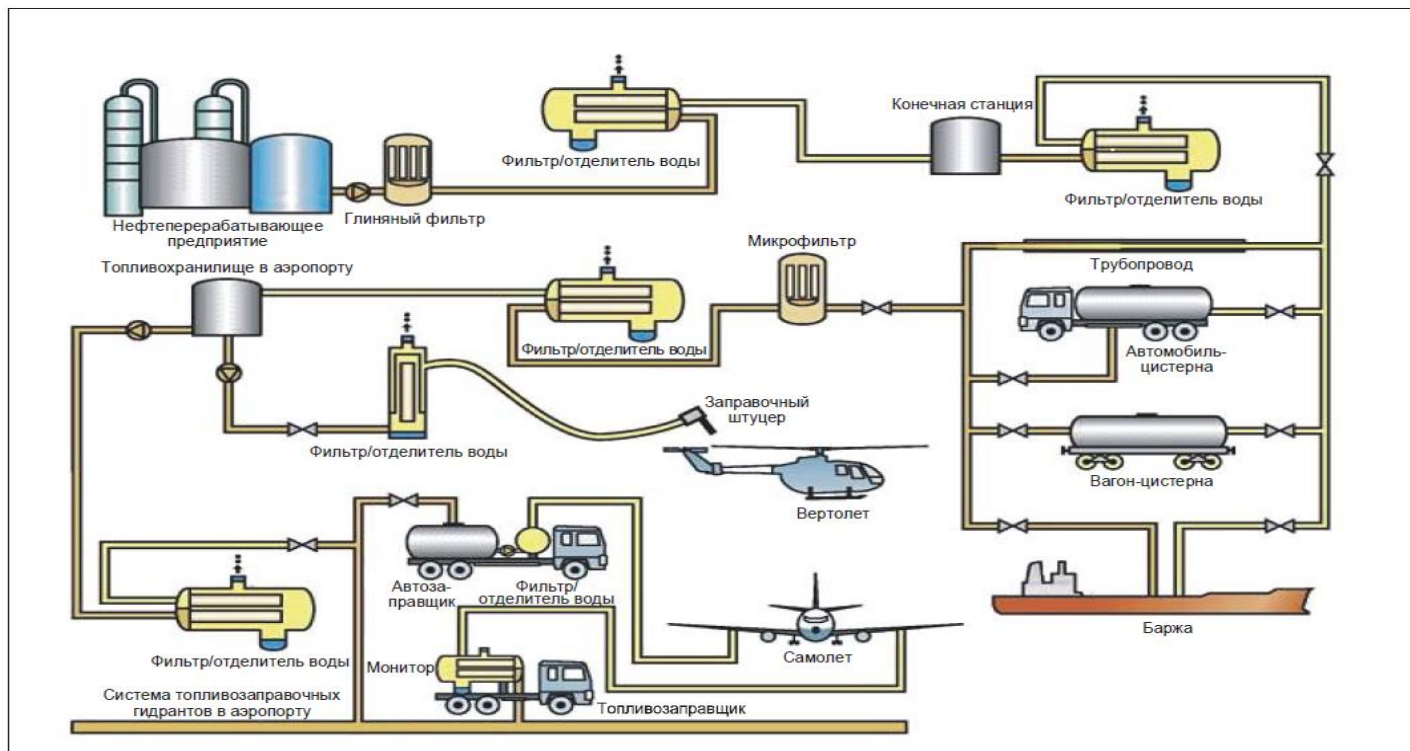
Нефтеперерабатывающее предприятие

Глиняный фильтр

Фильтр/отделитель воды

Конечная станция

Фильтр/отделитель воды

Топливохранилище в аэропорту

Фильтр/отделитель воды

Микрофильтр

Трубопровод

Автомобиль-цистерна

Фильтр/отделитель воды

Заправочный штуцер

Вагон-цистерна

Вертолет

Автоза-правщик

Фильтр/отделитель воды

Фильтр/отделитель воды

Самолет

Баржа

Монитор

Система топливозаправочных гидрантов в аэропорту

Топливозаправщик